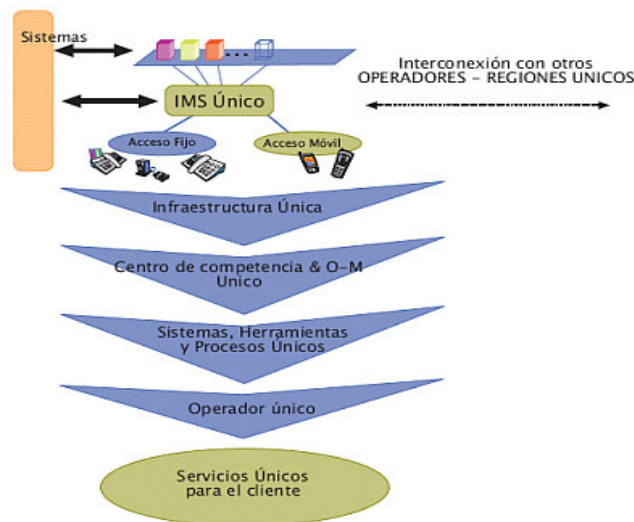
Sistemas

Interconexión con otros
OPERADORES – REGIONES UNICOS

IMS Único

Acceso Fijo

Acceso Móvil

Infraestructura Única

Centro de competencia & O-M
Unico

Sistemas, Herramientas
y Procesos Únicos

Operador único

Servicios Únicos
para el cliente